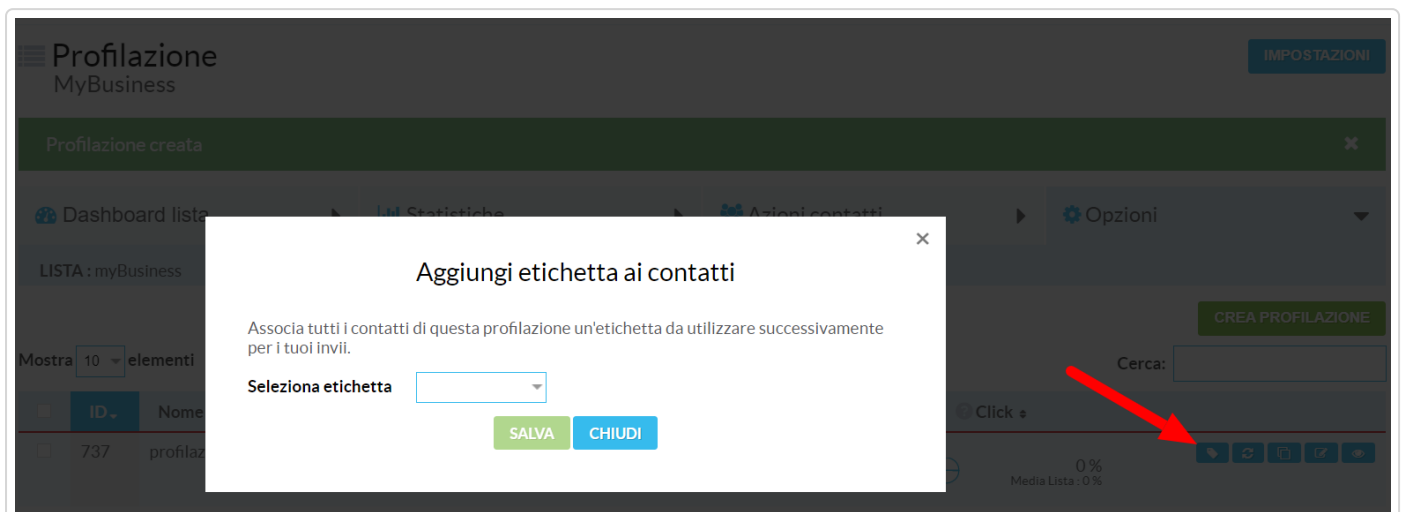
Profilazione
MyBusiness

IMPOSTAZIONI

Profilazione creata

Dashboard lista

Statistiche

Azioni contatti

Opzioni

LISTA : myBusiness

CREA PROFILAZIONE

Mostra 10 elementi

Cerca:

ID

Nome

Click

737

profilaz

0 %
Media Lista : 0 %

×

Aggiungi etichetta ai contatti

Associa tutti i contatti di questa profilazione un'etichetta da utilizzare successivamente per i tuoi invii.

Seleziona etichetta

SALVA CHIUDI